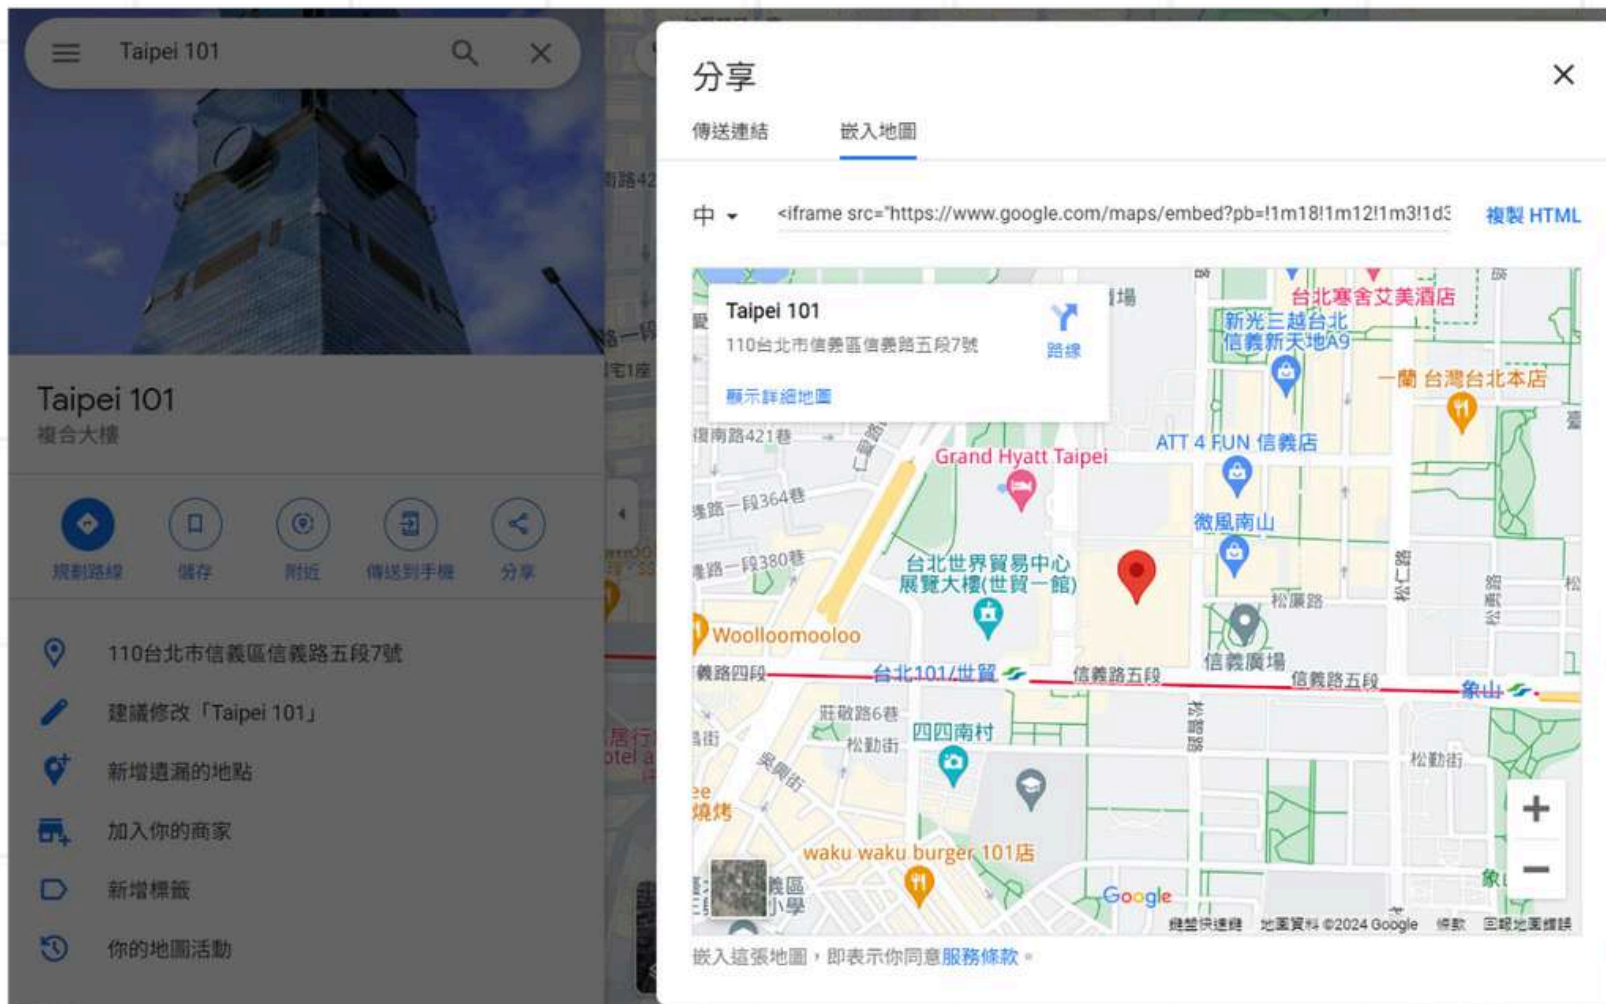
Taipei 101

Taipei 101
複合大樓

規劃路線
儲存
附近
傳送到手機
分享

110台北市信義區信義路五段7號
建議修改「Taipei 101」
新增遺漏的地點
加入你的商家
新增標籤
你的地圖活動

分享

傳送連結
嵌入地圖

中
<iframe src="https://www.google.com/maps/embed?pb=!1m18!1m12!1m3!1d3
複製 HTML

Taipei 101
110台北市信義區信義路五段7號
路線
顯示詳細地圖

台北寒舍艾美酒店
新光三越台北信義新天地A9
一蘭 台灣台北本店
ATT 4 FUN 信義店
Grand Hyatt Taipei
微風南山
台北世界貿易中心展覽大樓(世貿一館)
Woolloomooloo
台北101/世貿
信義路五段
信義廣場
信義路五段
象山
松廉路
松仁路
莊敬路6巷
四四南村
松勤街
吳興街
松勤街
waku waku burger 101店
燒烤
Google
鍵盤快速鍵
地圖資料 ©2024 Google
條款
回報地圖錯誤

嵌入這張地圖，即表示你同意服務條款。